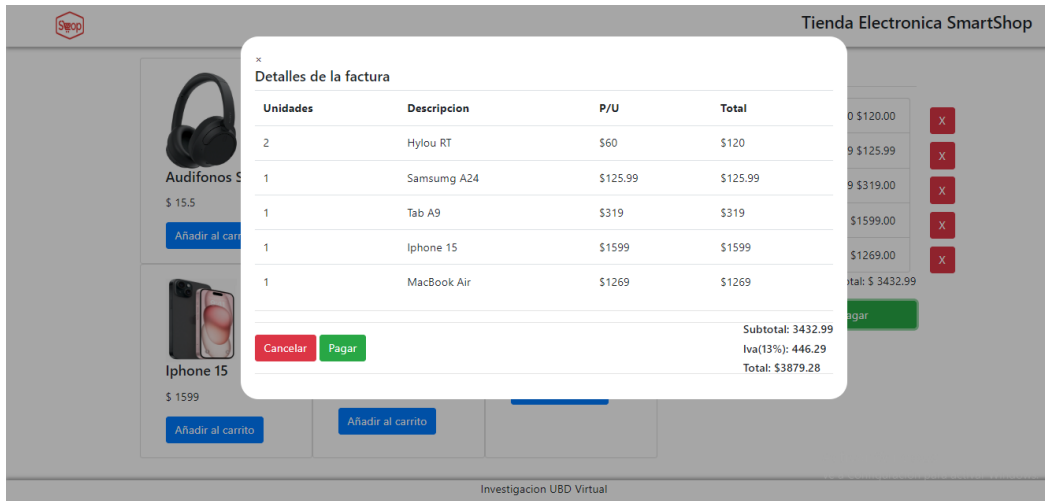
Shop

Tienda Electronica SmartShop

Audifonos S

$ 15.5

Añadir al carrito

Iphone 15

$ 1599

Añadir al carrito

Añadir al carrito

0 $120.00 X
9 $125.99 X
9 $319.00 X
$1599.00 X
$1269.00 X
otal: $ 3432.99

agar

×

Detalles de la factura

| Unidades | Descripcion | P/U | Total |
|---|---|---|---|
| 2 | Hylou RT | $60 | $120 |
| 1 | Samsumg A24 | $125.99 | $125.99 |
| 1 | Tab A9 | $319 | $319 |
| 1 | Iphone 15 | $1599 | $1599 |
| 1 | MacBook Air | $1269 | $1269 |

Cancelar Pagar

Subtotal: 3432.99
Iva(13%): 446.29
Total: $3879.28

Investigacion UBD Virtual